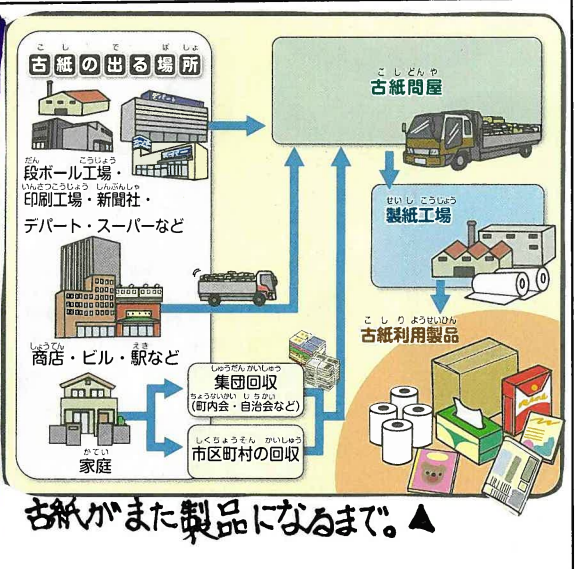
こ し で ば しょ
古紙の出る場所

だん こうじょう
段ボール工場・
いんさつこうじょう しんぶんしゃ
印刷工場・新聞社・
デパート・スーパーなど

しょうてん えき
商店・ビル・駅など

かてい
家庭

しゅうだんかいしゅう
集団回収
ちょうないかい じ ち かい
(町内会・自治会など)

しくちょうそん かいしゅう
市区町村の回収

こ し どんや
古紙問屋

せいし こうじょう
製紙工場

こ し り ようせいひん
古紙利用製品

古紙がまた製品になるまで。▲